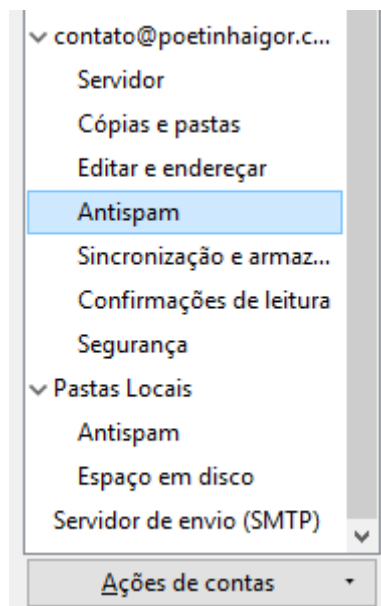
contato@poetinhaigor.c...
Servidor
Cópias e pastas
Editar e endereçar
Antispam
Sincronização e armaz...
Confirmações de leitura
Segurança
Pastas Locais
Antispam
Espaço em disco
Servidor de envio (SMTP)
Ações de contas